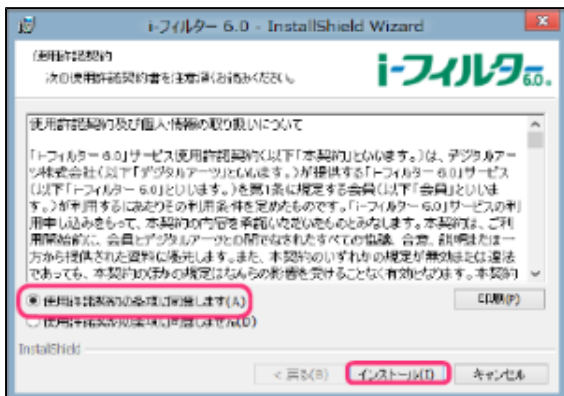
i-フィルター 6.0 - InstallShield Wizard

使用許諾契約

次の使用許諾契約書を注意深くお読みください。

i-フィルター 6.0

使用許諾契約及び個人情報の取り扱いについて

「i-フィルター 6.0」サービス使用許諾契約(以下「本契約」といいます。)は、デジタルアーツ株式会社(以下「デジタルアーツ」といいます。)が提供する「i-フィルター 6.0」サービス(以下「i-フィルター 6.0」といいます。)を第1条に規定する会員(以下「会員」といいます。)が利用するにあたりその利用条件を定めたものです。「i-フィルター 6.0」サービスの利用申し込みをもって、本契約の内容を承諾いただいたものとみなします。本契約は、ご利用開始前に、会員とデジタルアーツとの間でなされたすべての協議、合意、説明または一方から提供された資料に優先します。また、本契約のいずれかの規定が無効または違法であっても、本契約の他の規定はなんらの影響を受けることなく有効とされます。本契約

◉ 使用許諾契約の条項に同意します(A)

○ 使用許諾契約の条項に同意しません(D)

印刷(P)

InstallShield

< 戻る(B)

インストール(I)

キャンセル